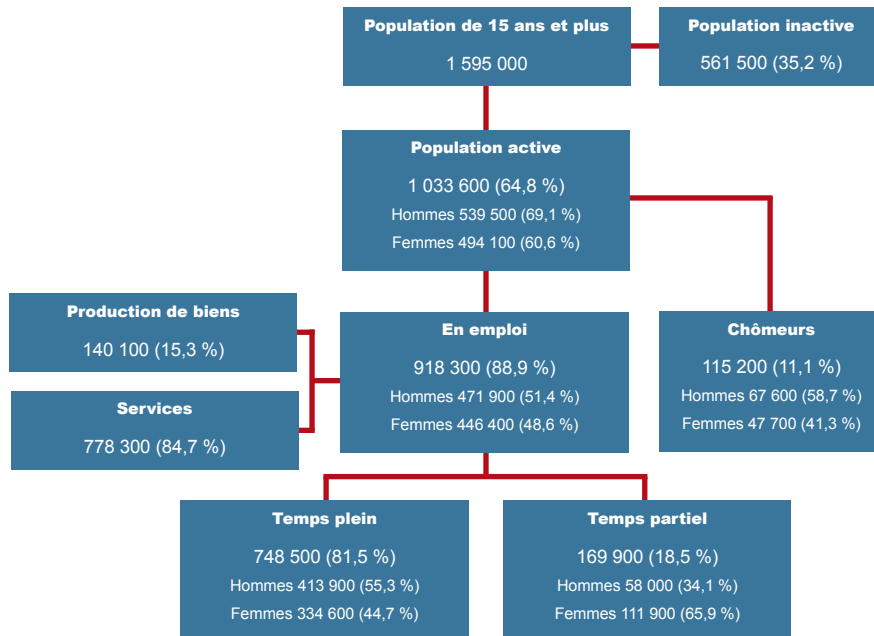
Population de 15 ans et plus
1 595 000

Population inactive
561 500 (35,2 %)

Population active
1 033 600 (64,8 %)
Hommes 539 500 (69,1 %)
Femmes 494 100 (60,6 %)

Production de biens
140 100 (15,3 %)

Services
778 300 (84,7 %)

En emploi
918 300 (88,9 %)
Hommes 471 900 (51,4 %)
Femmes 446 400 (48,6 %)

Chômeurs
115 200 (11,1 %)
Hommes 67 600 (58,7 %)
Femmes 47 700 (41,3 %)

Temps plein
748 500 (81,5 %)
Hommes 413 900 (55,3 %)
Femmes 334 600 (44,7 %)

Temps partiel
169 900 (18,5 %)
Hommes 58 000 (34,1 %)
Femmes 111 900 (65,9 %)